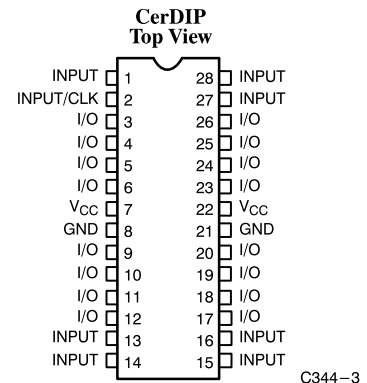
CerDIP
Top View

INPUT 1
INPUT/CLK 2
I/O 3
I/O 4
I/O 5
I/O 6
$V_{CC}$ 7
GND 8
I/O 9
I/O 10
I/O 11
I/O 12
INPUT 13
INPUT 14

28 INPUT
27 INPUT
26 I/O
25 I/O
24 I/O
23 I/O
22 $V_{CC}$
21 GND
20 I/O
19 I/O
18 I/O
17 I/O
16 INPUT
15 INPUT

C344–3